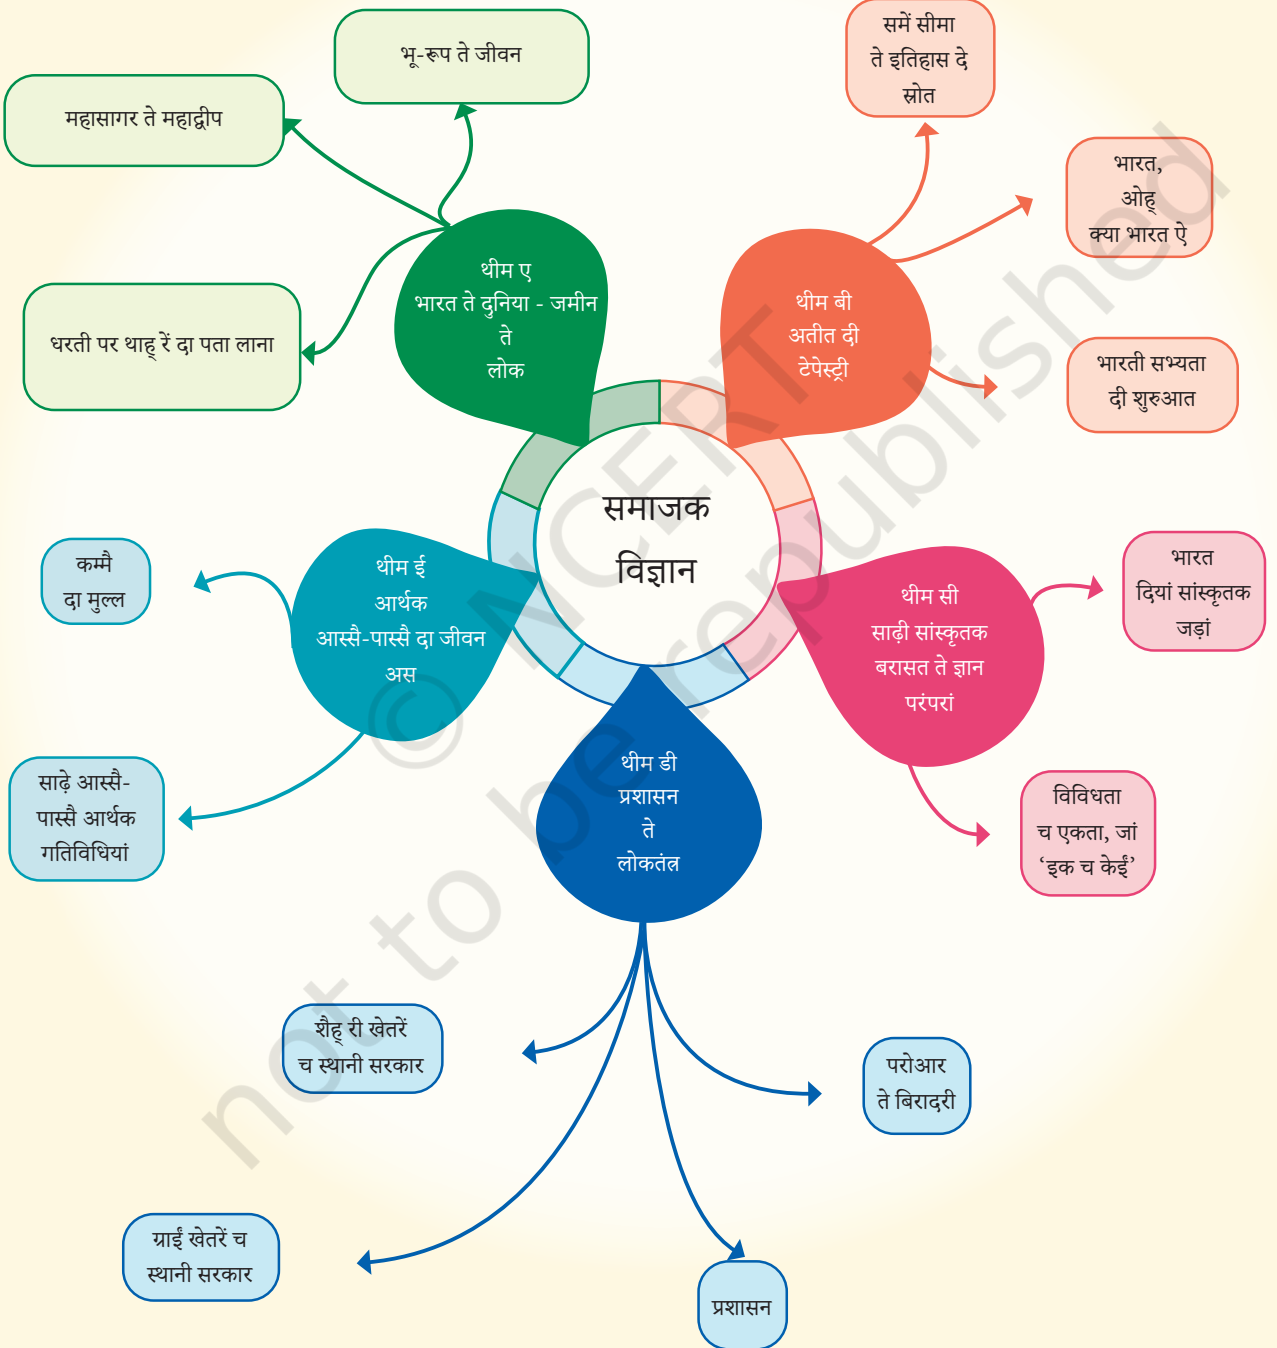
भू-रूप ते जीवन

महासागर ते महाद्वीप

समें सीमा ते इतिहास दे स्रोत

भारत, ओह् क्या भारत ऐ

थीम ए
भारत ते दुनिया - जमीन ते लोक

थीम बी
अतीत दी टेपेस्ट्री

धरती पर थाह् रें दा पता लाना

भारती सभ्यता दी शुरुआत

समाजक विज्ञान

कम्मै दा मुल्ल

थीम ई
आर्थक आस्सै-पास्सै दा जीवन अस

थीम सी
साढ़ी सांस्कृतक बरासत ते ज्ञान परंपरां

भारत दियां सांस्कृतक जड़ां

साढ़े आस्सै-पास्सै आर्थक गतिविधियां

थीम डी
प्रशासन ते लोकतंत्र

विविधता च एकता, जां 'इक च केईं'

शैह् री खेतरें च स्थानी सरकार

परोआर ते बिरादरी

ग्राईं खेतरें च स्थानी सरकार

प्रशासन

© NCERT
not to be republished